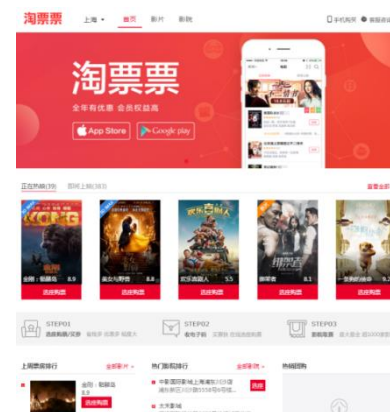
淘票票 上海 首页 影片 影院 手机购票 登录

淘票票
全年有优惠 会员权益高
App Store Google play

正在热映(39) 即将上映(163) 查看全部

金刚：骷髅岛 8.9
选座购票
美女与野兽 8.8
选座购票
欢乐好声音 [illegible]
选座购票
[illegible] 8.1
选座购票
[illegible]
选座购票

STEP01 选座购票
STEP02 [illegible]
STEP03 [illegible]

上周票房排行 全部影片
金刚：骷髅岛
选座购票

热门影院排行 全部影院
中影国际影城上海浦东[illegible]
选座
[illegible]

热销团购